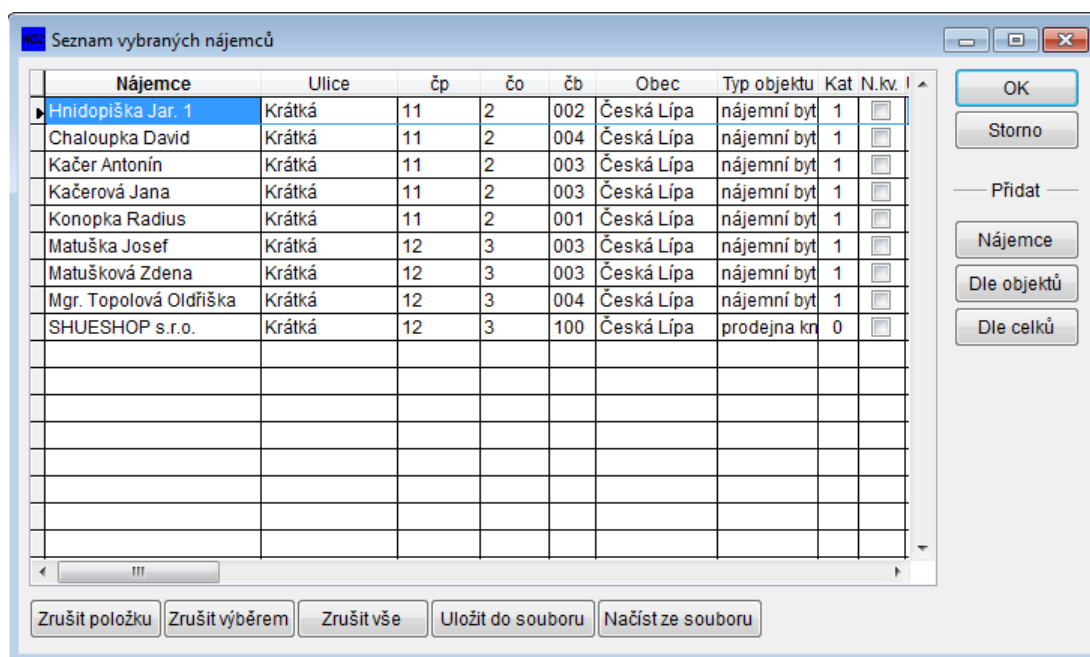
Seznam vybraných nájemců

| Nájemce | Ulice | čp | čo | čb | Obec | Typ objektu | Kat | N.kv. |
|---|---|---|---|---|---|---|---|---|
| Hnidopiška Jar. 1 | Krátká | 11 | 2 | 002 | Česká Lípa | nájemní byt | 1 | |
| Chaloupka David | Krátká | 11 | 2 | 004 | Česká Lípa | nájemní byt | 1 | |
| Kačer Antonín | Krátká | 11 | 2 | 003 | Česká Lípa | nájemní byt | 1 | |
| Kačerová Jana | Krátká | 11 | 2 | 003 | Česká Lípa | nájemní byt | 1 | |
| Konopka Radius | Krátká | 11 | 2 | 001 | Česká Lípa | nájemní byt | 1 | |
| Matuška Josef | Krátká | 12 | 3 | 003 | Česká Lípa | nájemní byt | 1 | |
| Matušková Zdena | Krátká | 12 | 3 | 003 | Česká Lípa | nájemní byt | 1 | |
| Mgr. Topolová Oldřiška | Krátká | 12 | 3 | 004 | Česká Lípa | nájemní byt | 1 | |
| SHUESHOP s.r.o. | Krátká | 12 | 3 | 100 | Česká Lípa | prodejna kn | 0 | |

OK
Storno
Přidat
Nájemce
Dle objektů
Dle celků

Zrušit položku
Zrušit výběrem
Zrušit vše
Uložit do souboru
Načíst ze souboru